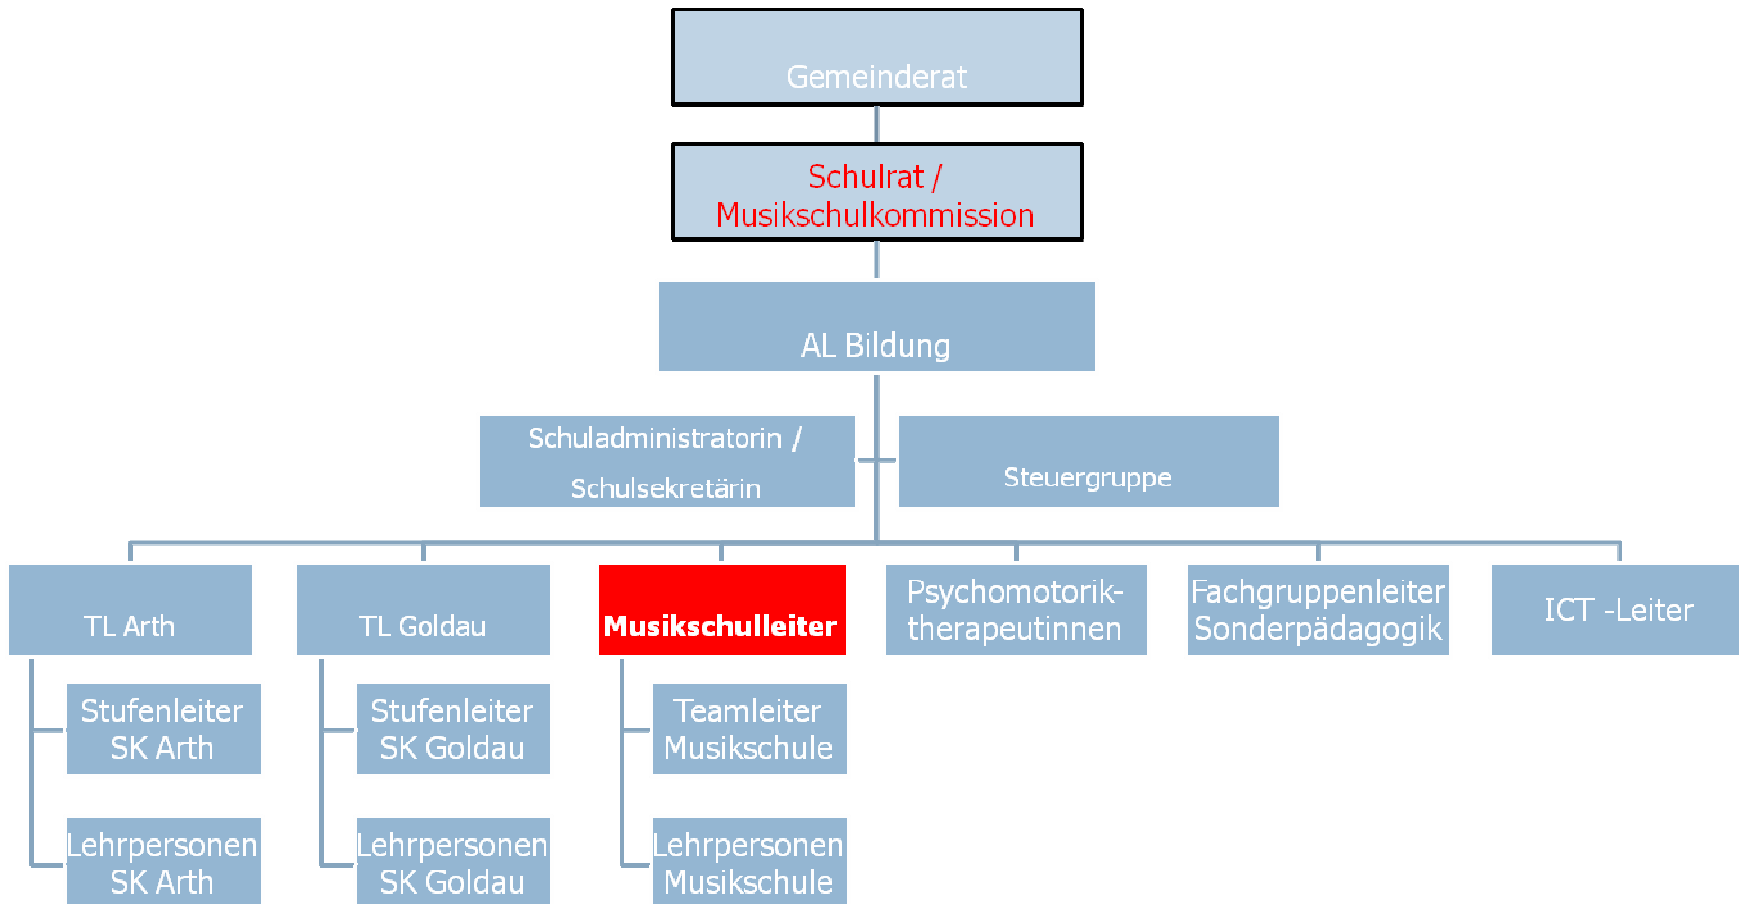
Gemeinderat

Schulrat / Musikschulkommission

AL Bildung

Schuladministratorin / Schulsekretärin

Steuergruppe

TL Arth

TL Goldau

Musikschulleiter

Psychomotorik-therapeutinnen

Fachgruppenleiter Sonderpädagogik

ICT -Leiter

Stufenleiter SK Arth

Lehrpersonen SK Arth

Stufenleiter SK Goldau

Lehrpersonen SK Goldau

Teamleiter Musikschule

Lehrpersonen Musikschule